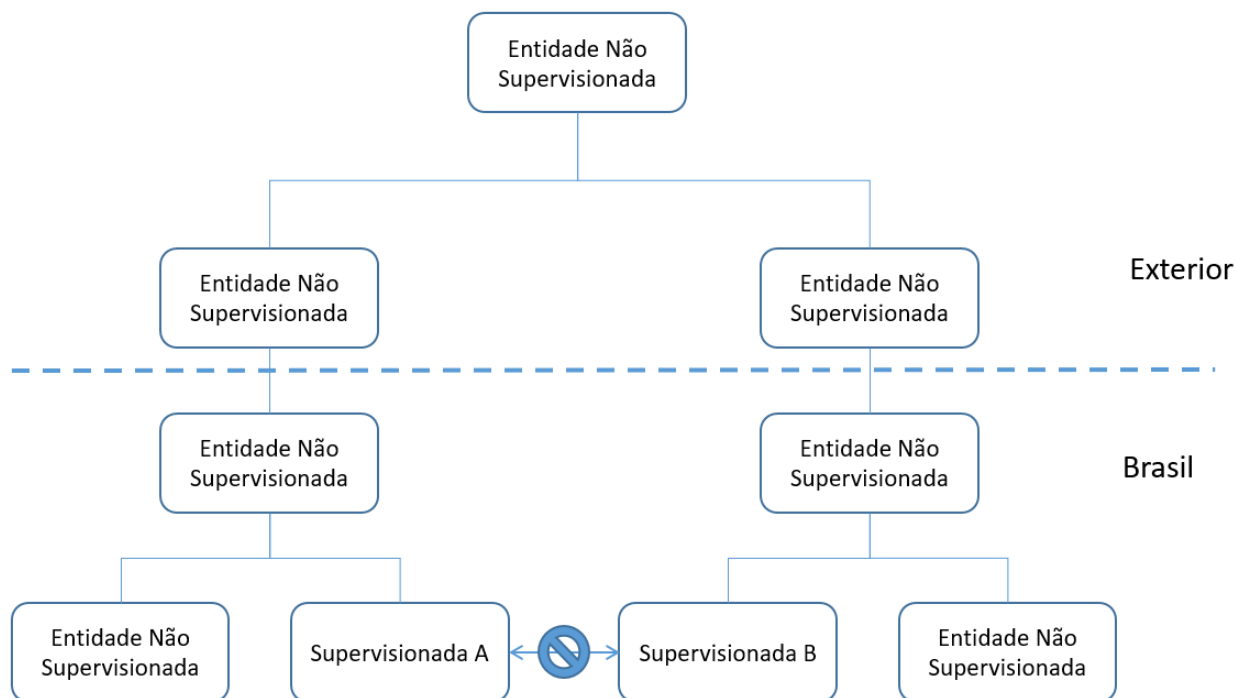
Entidade Não Supervisionada

Entidade Não Supervisionada

Entidade Não Supervisionada

Exterior

Entidade Não Supervisionada

Entidade Não Supervisionada

Brasil

Entidade Não Supervisionada

Supervisionada A

Supervisionada B

Entidade Não Supervisionada